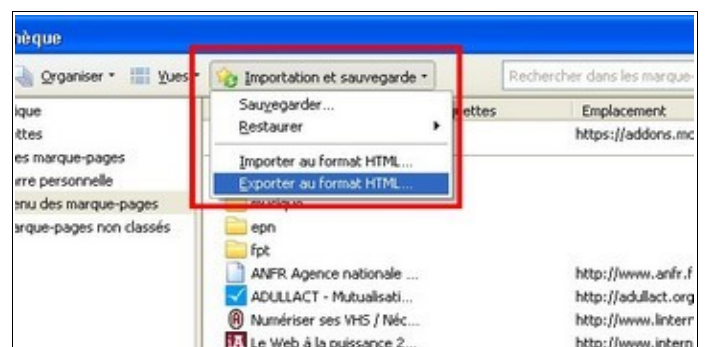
nèque

Organiser ▾ Vues ▾ Importation et sauvegarde ▾ Rechercher dans les marque-

ique
ttes
es marque-pages
rre personnelle
enu des marque-pages
arque-pages non classés

Sauvegarder...
Restaurer
Importer au format HTML...
Exporter au format HTML...

ettes
Emplacement
https://addons.mo

epn
fpt
ANFR Agence nationale ... http://www.anfr.f
ADULLACT - Mutualisati... http://adullact.org
Numériser ses VHS / Néc... http://www.linterr
Le Web à la puissance 2... http://www.intern